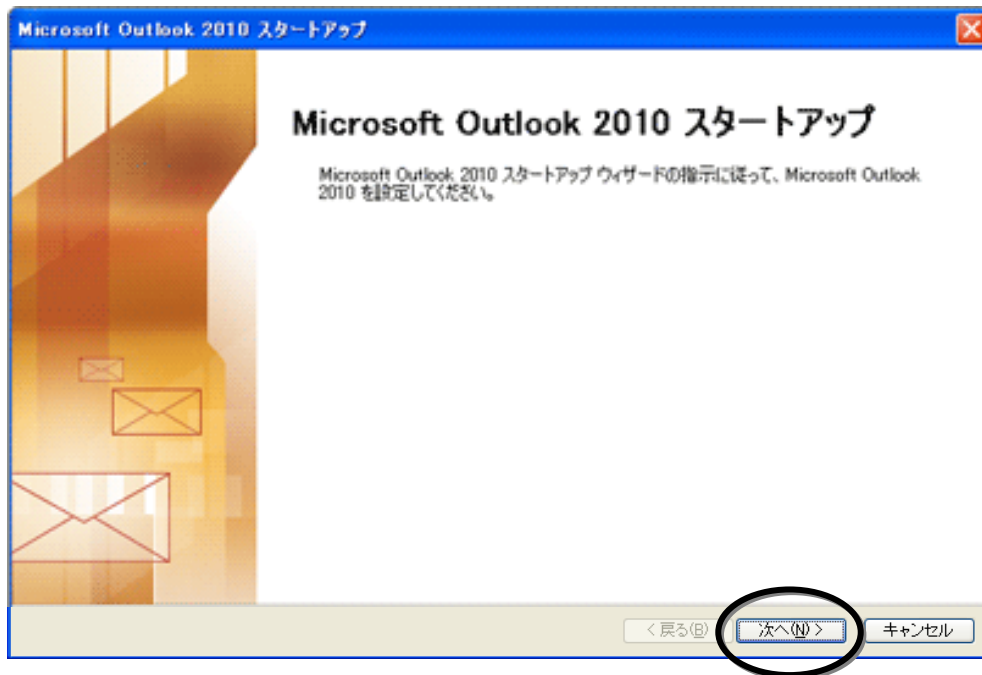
Microsoft Outlook 2010 スタートアップ

Microsoft Outlook 2010 スタートアップ

Microsoft Outlook 2010 スタートアップ ウィザードの指示に従って、Microsoft Outlook 2010 を設定してください。

< 戻る(B)

次へ(N) >

キャンセル